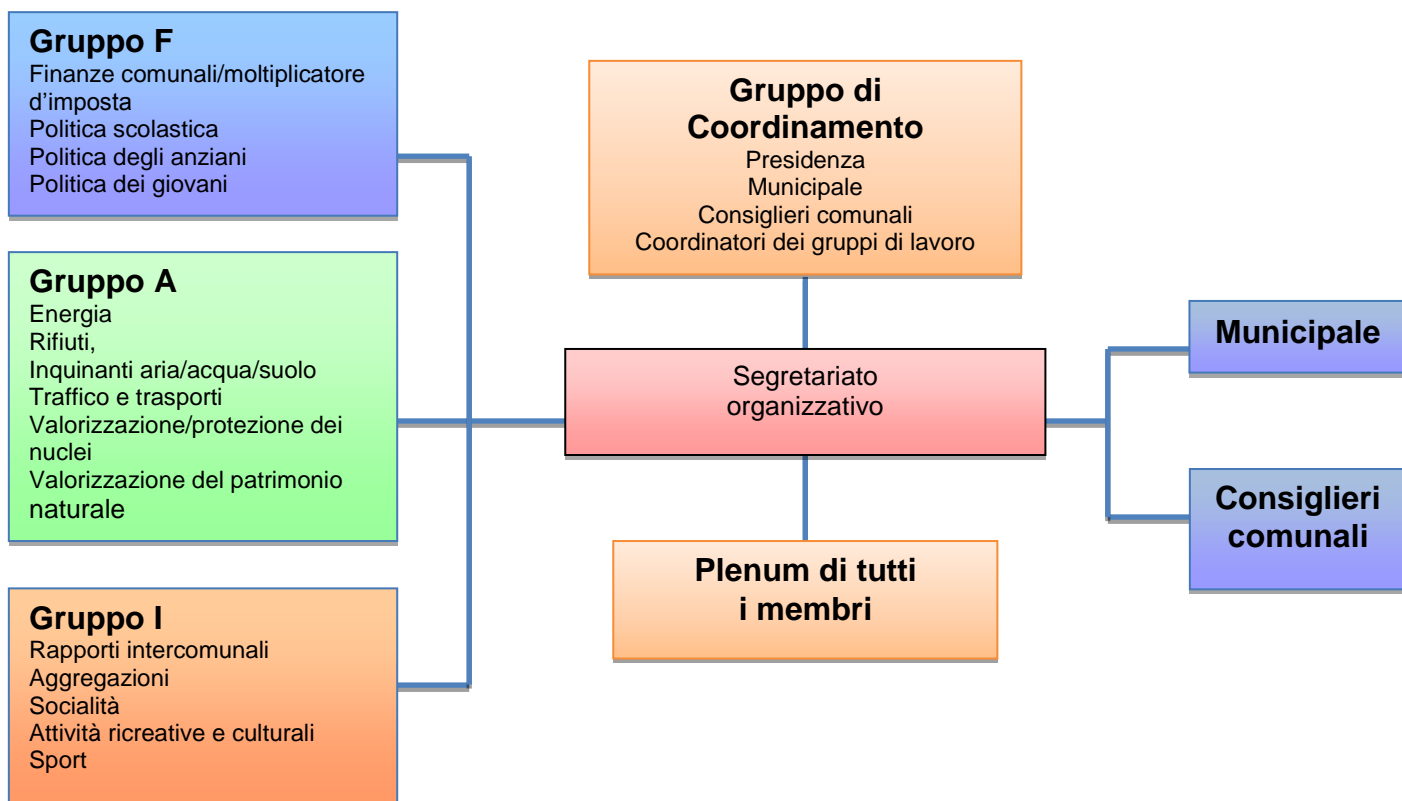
Gruppo F
Finanze comunali/moltiplicatore d'imposta
Politica scolastica
Politica degli anziani
Politica dei giovani

Gruppo A
Energia
Rifiuti,
Inquinanti aria/acqua/suolo
Traffico e trasporti
Valorizzazione/protezione dei nuclei
Valorizzazione del patrimonio naturale

Gruppo I
Rapporti intercomunali
Aggregazioni
Socialità
Attività ricreative e culturali
Sport

Gruppo di Coordinamento
Presidenza
Municipale
Consiglieri comunali
Coordinatori dei gruppi di lavoro

Segretariato organizzativo

Plenum di tutti i membri

Municipale

Consiglieri comunali